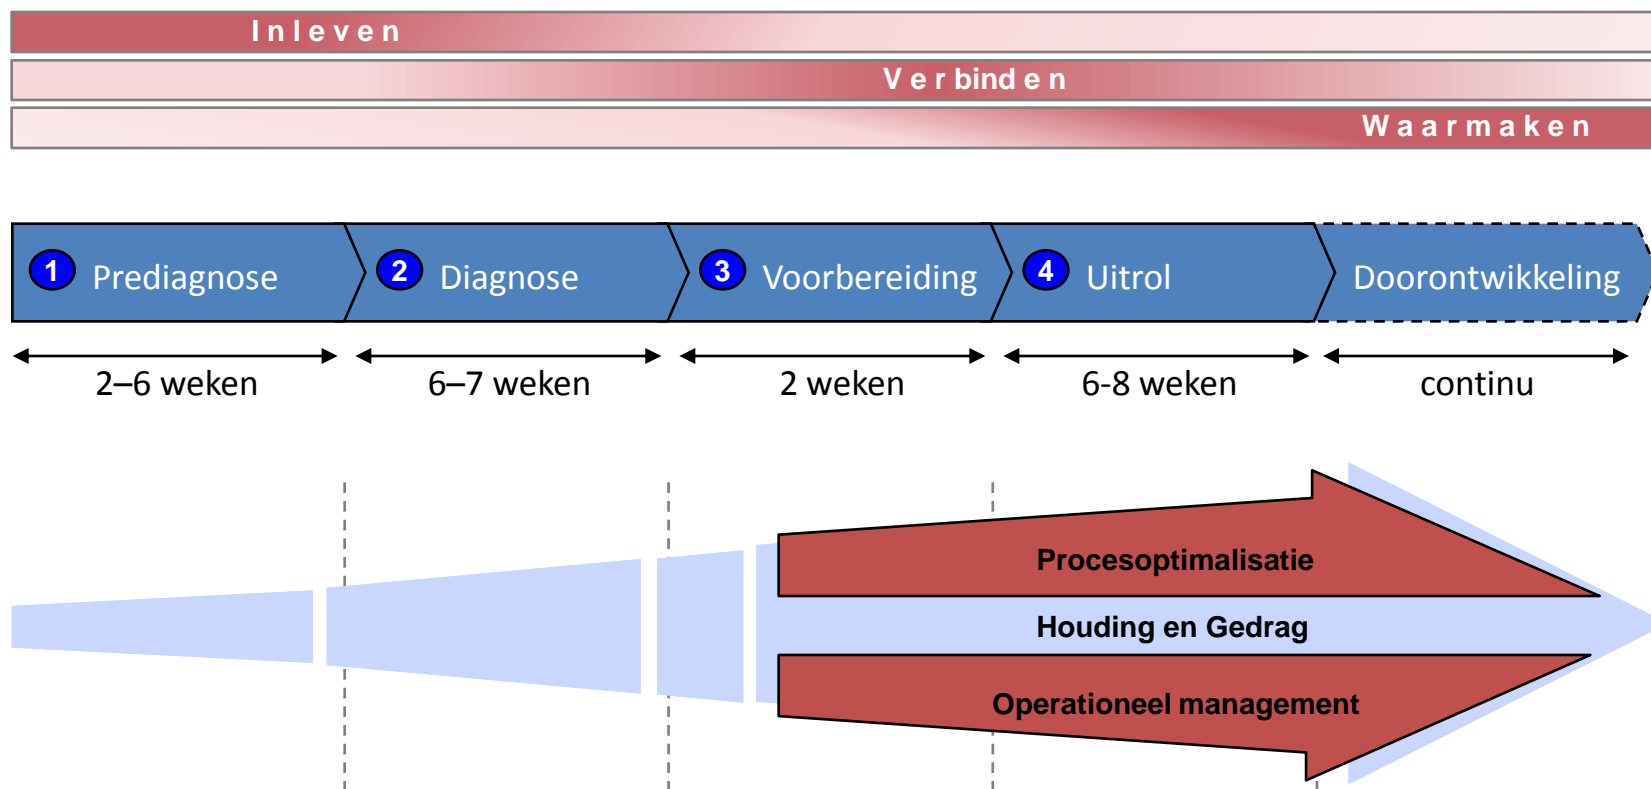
Inleven

Verbinden

Waarmaken

1 Prediagnose

2 Diagnose

3 Voorbereiding

4 Uitrol

Doorontwikkeling

2–6 weken

6–7 weken

2 weken

6-8 weken

continu

Procesoptimalisatie

Houding en Gedrag

Operationeel management